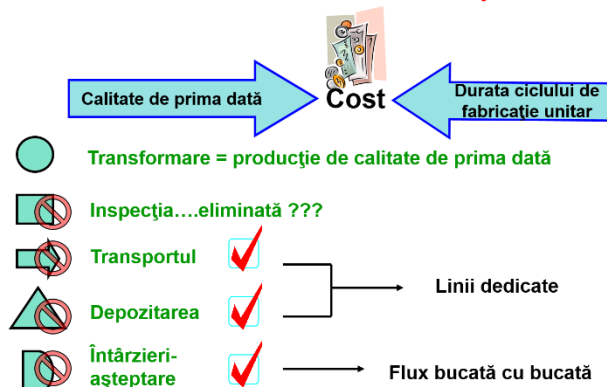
Calitate de prima dată

Cost

Durata ciclului de fabricaţie unitar

Transformare = producţie de calitate de prima dată

Inspecţia....eliminată ???

Transportul

Depozitarea

Linii dedicate

Întârzieri-aşteptare

Flux bucată cu bucată